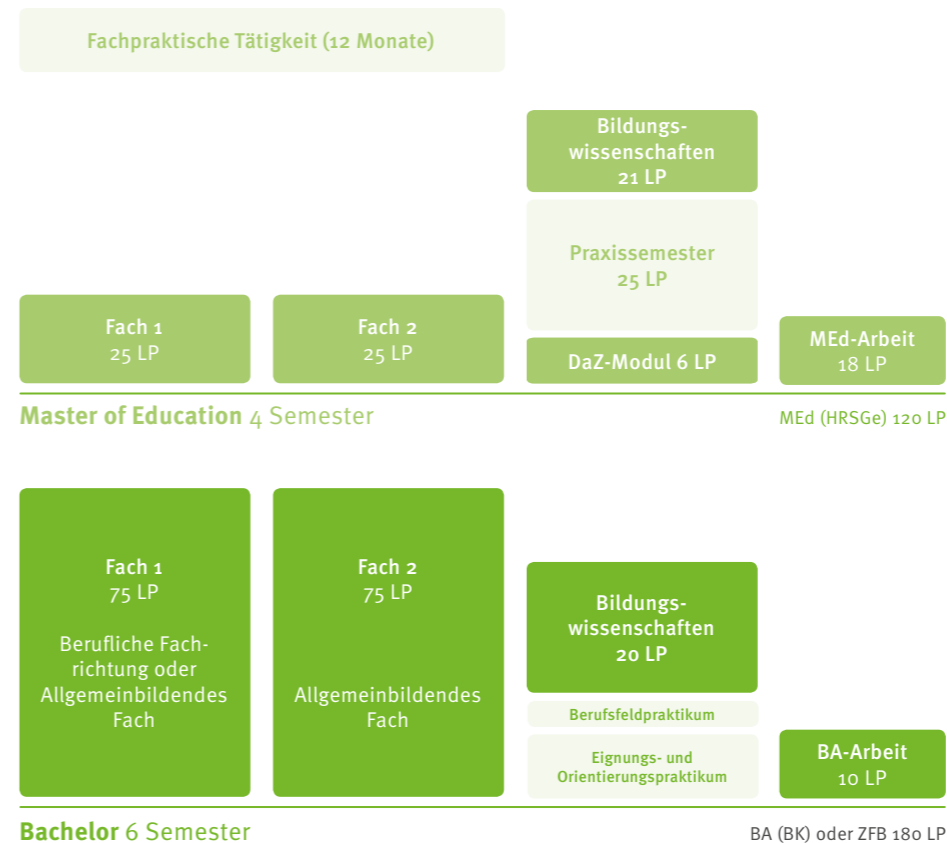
Fachpraktische Tätigkeit (12 Monate)

Bildungswissenschaften
21 LP

Praxissemester
25 LP

Fach 1
25 LP

Fach 2
25 LP

DaZ-Modul 6 LP

MEd-Arbeit
18 LP

Master of Education 4 Semester

MEd (HRSGe) 120 LP

Fach 1
75 LP

Berufliche Fachrichtung oder Allgemeinbildendes Fach

Fach 2
75 LP

Allgemeinbildendes Fach

Bildungswissenschaften
20 LP

Berufsfeldpraktikum

Eignungs- und Orientierungspraktikum

BA-Arbeit
10 LP

Bachelor 6 Semester

BA (BK) oder ZFB 180 LP